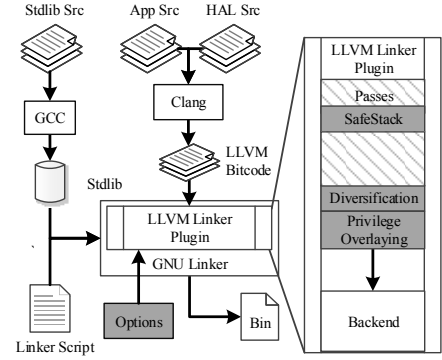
Stdlib Src

App Src

HAL Src

GCC

Clang

LLVM Bitcode

Stdlib

`

LLVM Linker Plugin

GNU Linker

Options

Bin

Linker Script

LLVM Linker Plugin

Passes

SafeStack

Diversification

Privilege Overlaying

Backend